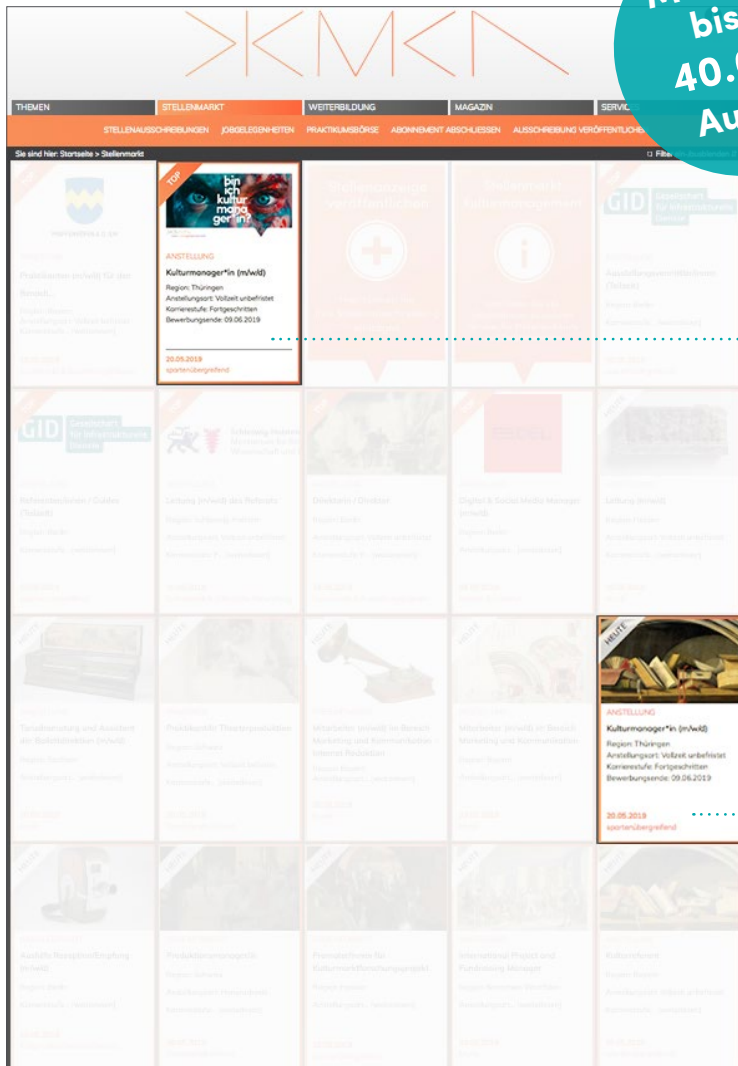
bis
40.
Au

THEMEN
STELLENMARKT
WEITERBILDUNG
MAGAZIN
SERVICE

STELLENAUSSCHREIBUNGEN JOBGELEGENHEITEN PRAKTIKUMSBÖRSE ABONNEMENT ABSCHLIESSEN AUSSCHREIBUNG VERÖFFENTLICHEN

Sie sind hier: Startseite > Stellenmarkt

TOP
bin ich kultur manager in?

ANSTELLUNG
Kulturmanager*in (m/w/d)
Region: Thüringen
Anstellungsart: Vollzeit unbefristet
Karrierestufe: Fortgeschritten
Bewerbungsende: 09.06.2019

20.05.2019
spartenübergreifend

Stellenanzeige veröffentlichen

Stellenmarkt Kulturmanagement

GID

HEUTE
ANSTELLUNG
Kulturmanager*in (m/w/d)
Region: Thüringen
Anstellungsart: Vollzeit unbefristet
Karrierestufe: Fortgeschritten
Bewerbungsende: 09.06.2019

20.05.2019
spartenübergreifend